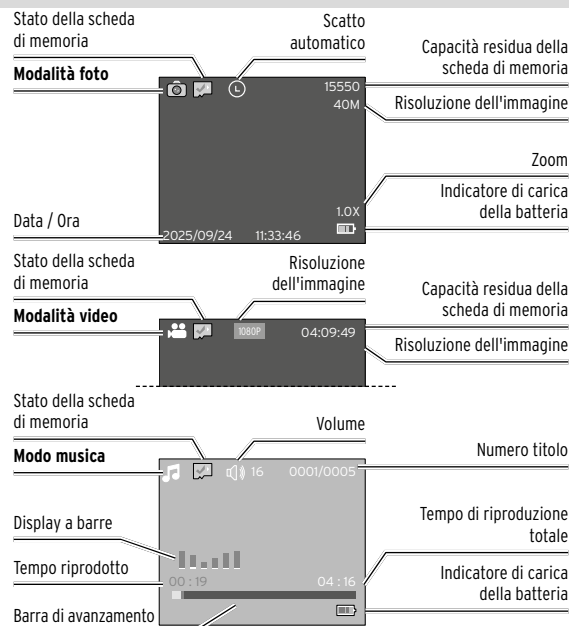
Stato della scheda di memoria

Scatto automatico

Capacità residua della scheda di memoria

Modalità foto

15550

40M

Risoluzione dell'immagine

Zoom

Indicatore di carica della batteria

1.0X

Data / Ora

2025/09/24 11:33:46

Stato della scheda di memoria

Risoluzione dell'immagine

Capacità residua della scheda di memoria

Modalità video

1080P

04:09:49

Risoluzione dell'immagine

Stato della scheda di memoria

Volume

Modo musica

16

0001/0005

Numero titolo

Display a barre

Tempo di riproduzione totale

Tempo riprodotto

00 : 19

04 : 16

Indicatore di carica della batteria

Barra di avanzamento